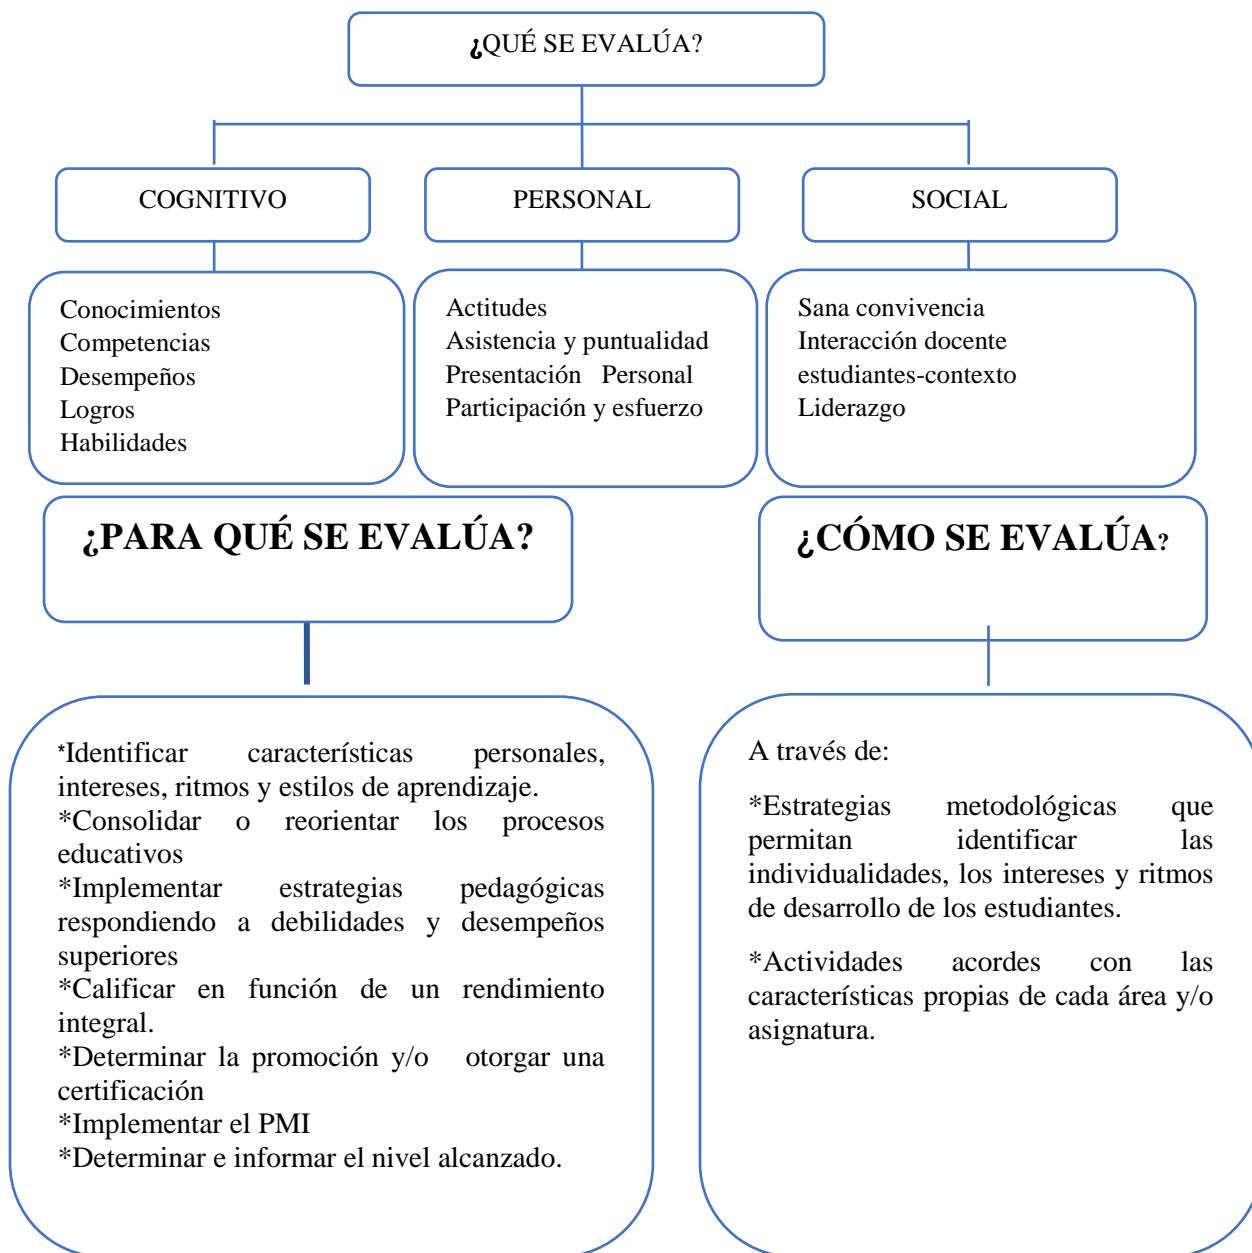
¿QUÉ SE EVALÚA?

COGNITIVO

PERSONAL

SOCIAL

Conocimientos
Competencias
Desempeños
Logros
Habilidades

Actitudes
Asistencia y puntualidad
Presentación Personal
Participación y esfuerzo

Sana convivencia
Interacción docente estudiantes-contexto
Liderazgo

¿PARA QUÉ SE EVALÚA?

¿CÓMO SE EVALÚA?

*Identificar características personales, intereses, ritmos y estilos de aprendizaje.
*Consolidar o reorientar los procesos educativos
*Implementar estrategias pedagógicas respondiendo a debilidades y desempeños superiores
*Calificar en función de un rendimiento integral.
*Determinar la promoción y/o otorgar una certificación
*Implementar el PMI
*Determinar e informar el nivel alcanzado.

A través de:

*Estrategias metodológicas que permitan identificar las individualidades, los intereses y ritmos de desarrollo de los estudiantes.

*Actividades acordes con las características propias de cada área y/o asignatura.